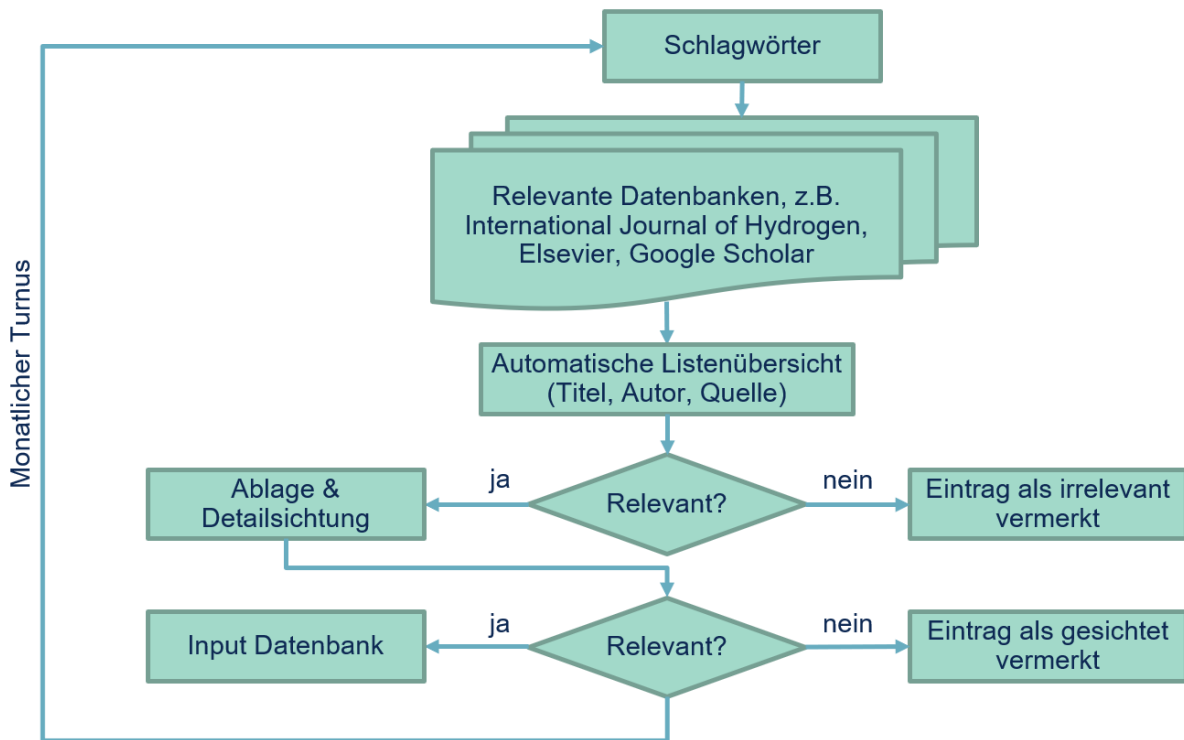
Schlagwörter

Relevante Datenbanken, z.B. International Journal of Hydrogen, Elsevier, Google Scholar

Automatische Listenübersicht (Titel, Autor, Quelle)

Monatlicher Turnus

Ablage & Detailsichtung

ja

Relevant?

nein

Eintrag als irrelevant vermerkt

Input Datenbank

ja

Relevant?

nein

Eintrag als gesichtet vermerkt